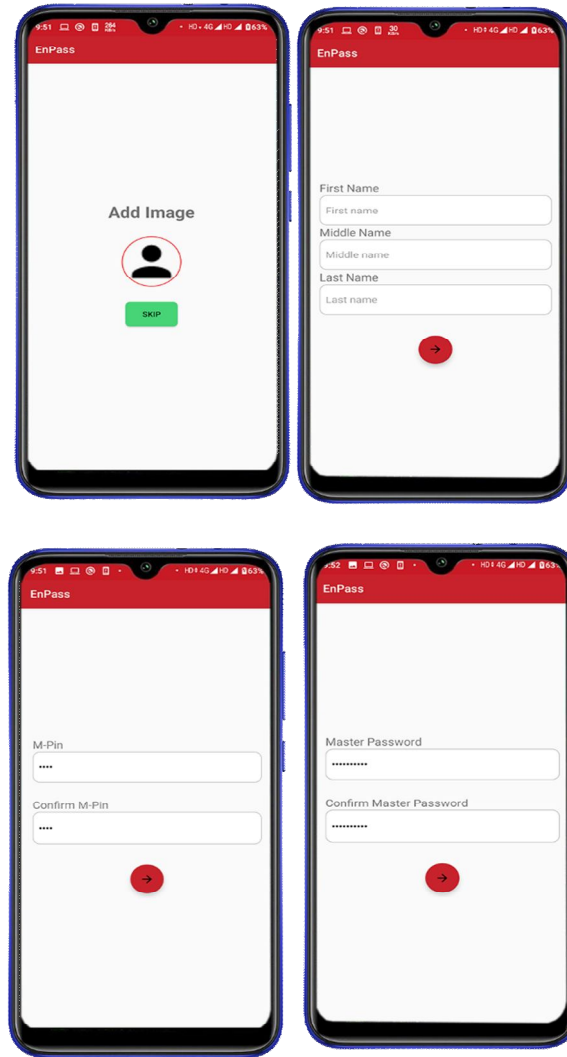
9:51 264 KB/s HD 4G HD 63%

EnPass

Add Image

SKIP

9:51 30 KB/s HD 4G HD 63%

EnPass

First Name

First name

Middle Name

Middle name

Last Name

Last name

→

9:51 HD 4G HD 63%

EnPass

M-Pin

••••

Confirm M-Pin

••••

→

9:52 HD 4G HD 63%

EnPass

Master Password

••••••••••

Confirm Master Password

••••••••••

→